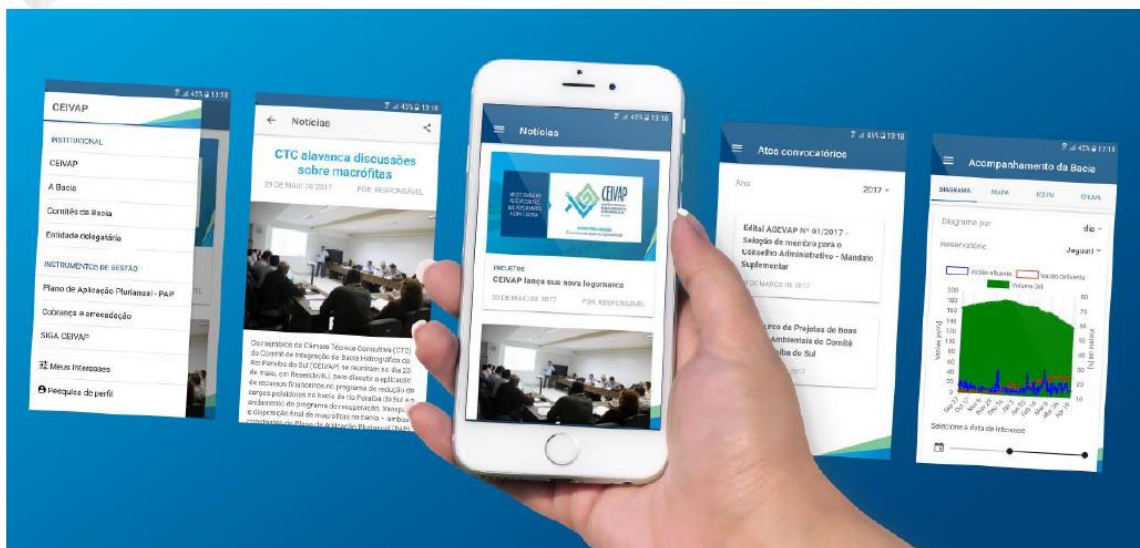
45% 13:18
CEIVAP
INSTITUCIONAL
CEIVAP
A Bacia
Comitês da Bacia
Entidade delegatária
INSTRUMENTOS DE GESTÃO
Plano de Aplicação Plurianual - PAP
Cobrança e arrecadação
SIGA CEIVAP
Meus interesses
Pesquisa do perfil

45% 13:18
Notícias
CTC alavanca discussões sobre macrófitas
29 DE MAIO DE 2017
POR: RESPONSÁVEL
Os membros da Câmara Técnica Consultiva (CTC) do Comitê de Integração da Bacia Hidrográfica do Rio Paraíba do Sul (CEIVAP) se reuniram no dia 23 de maio, em Resende/RJ, para discutir a aplicação de recursos financeiros no programa de redução de cargas poluidoras na bacia do rio Paraíba do Sul e o andamento do programa de recuperação, transporte e disposição final de macrófitas na bacia – ambos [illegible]

45% 13:18
Notícias
CEIVAP
PROJETOS
CEIVAP lança sua nova logomarca
29 DE MAIO DE 2017
POR: RESPONSÁVEL

45% 13:18
Atos convocatórios
Ano
2017
Edital AGEVAP Nº 01/2017 - Seleção de membro para o Conselho Administrativo - Mandato Suplementar
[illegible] DE MARÇO DE 2017
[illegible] de Projetos de Boas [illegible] Ambientais do Comitê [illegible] do Sul
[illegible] 2017

45% 13:18
Acompanhamento da Bacia
DIAGRAMA
MAPA
EQUIV.
CHUVA
Diagrama por
dia
Reservatório
Jaguari
Vazão afluente
Vazão defluente
Volume (%)
Selecione a data de interesse